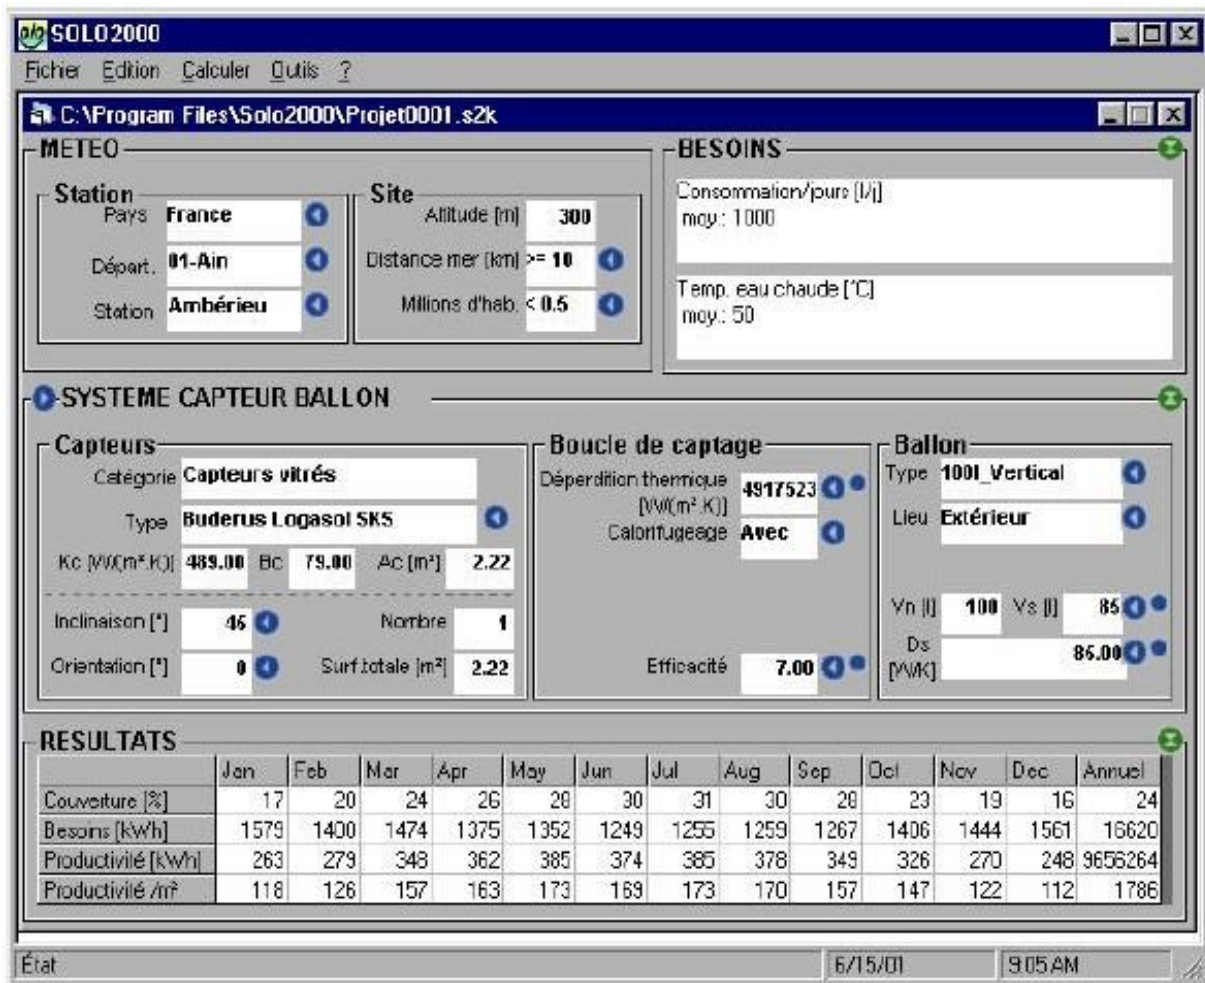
SOLO2000
Fichier Edition Calculer Outils ?

C:\Program Files\Solo2000\Projet0001.s2k

METEO
Station
Pays France
Départ. 01-Ain
Station Ambérieu
Site
Altitude [m] 300
Distance mer [km] >= 10
Millions d'hab. < 0.5

BESOINS
Consommation/jours [l/j]
moy.: 1000
Temp. eau chaude [°C]
moy.: 50

SYSTEME CAPTEUR BALLON
Capteurs
Catégorie Capteurs vitrés
Type Buderus Logasol SKS
Kc [W/(m².K)] 489.00 Bc 79.00 Ac [m²] 2.22
Inclinaison [°] 46 Nombre 1
Orientation [°] 0 Surf.totale [m²] 2.22

Boucle de captage
Déperdition thermique [W/(m².K)] 4917523
Calorifugeage Avec
Efficacité 7.00

Ballon
Type 100l_Vertical
Lieu Extérieur
Vn [l] 100 Vs [l] 85
Ds [W/K] 86.00

RESULTATS
| | Jan | Feb | Mar | Apr | May | Jun | Jul | Aug | Sep | Oct | Nov | Dec | Annuel |
|---|---|---|---|---|---|---|---|---|---|---|---|---|---|
| Couverture [%] | 17 | 20 | 24 | 26 | 28 | 30 | 31 | 30 | 28 | 23 | 19 | 16 | 24 |
| Besoins [kWh] | 1579 | 1400 | 1474 | 1375 | 1352 | 1249 | 1255 | 1259 | 1267 | 1406 | 1444 | 1561 | 16620 |
| Productivité [kWh] | 263 | 279 | 348 | 362 | 385 | 374 | 385 | 378 | 349 | 326 | 270 | 248 | 9656264 |
| Productivité /m² | 118 | 126 | 157 | 163 | 173 | 169 | 173 | 170 | 157 | 147 | 122 | 112 | 1786 |

État 6/15/01 9:05 AM